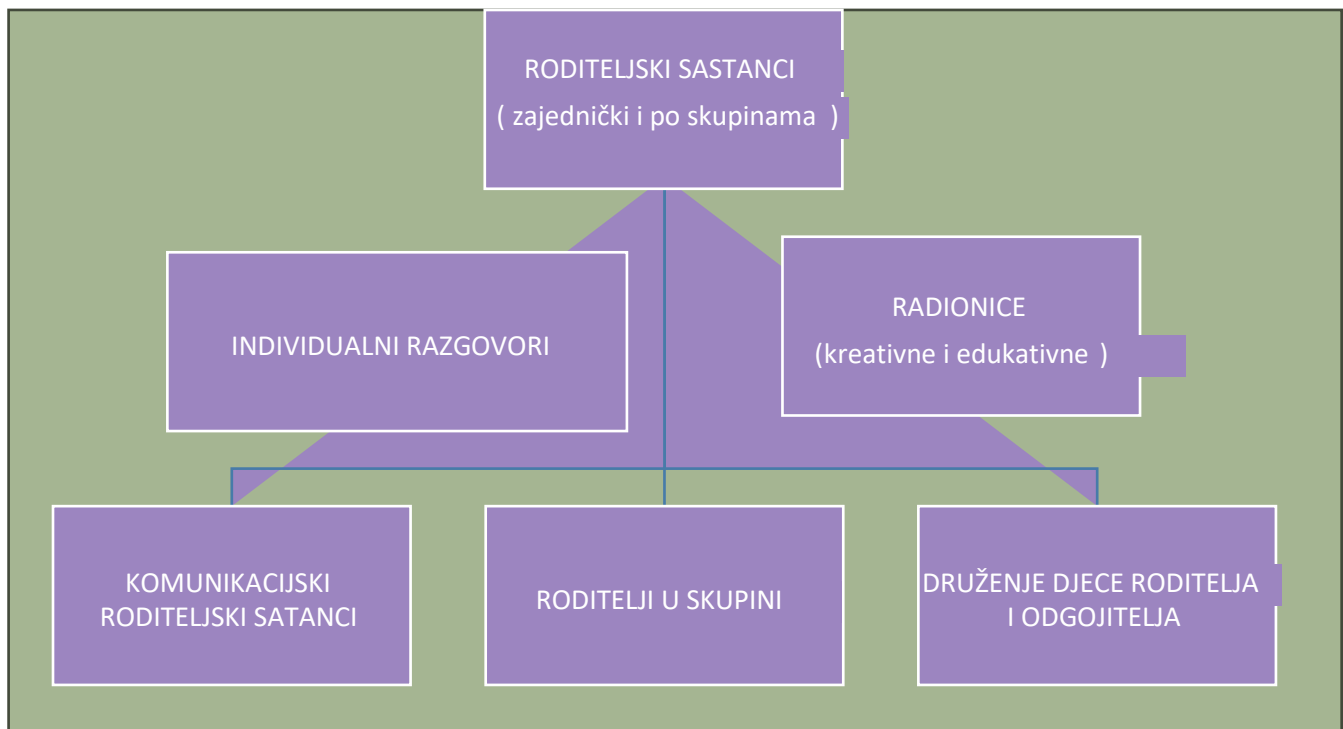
RODITELJSKI SASTANCI
( zajednički i po skupinama )

INDIVIDUALNI RAZGOVORI

RADIONICE
(kreativne i edukativne )

KOMUNIKACIJSKI RODITELJSKI SATANCI

RODITELJI U SKUPINI

DRUŽENJE DJECE RODITELJA I ODGOJITELJA